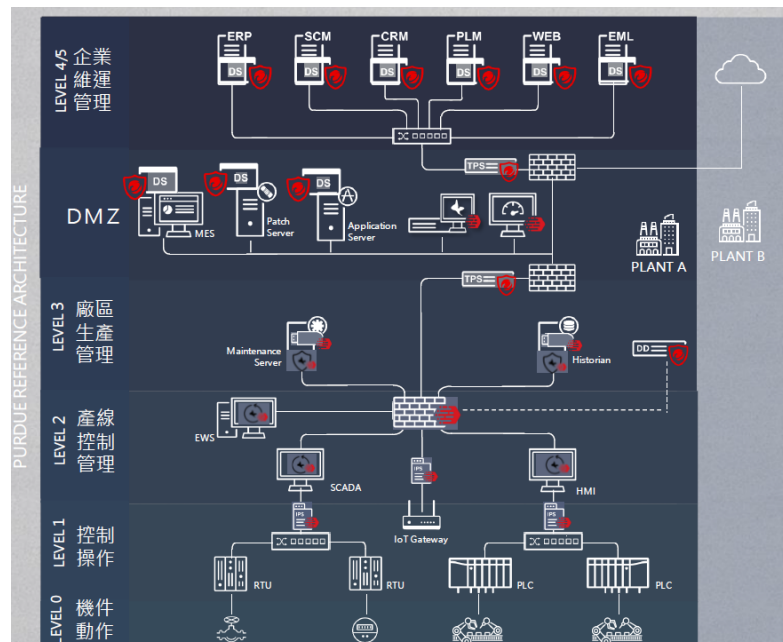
PURDUE REFERENCE ARCHITECTURE

LEVEL 4/5 企業維運管理

ERP DS
SCM DS
CRM DS
PLM DS
WEB DS
EML DS

TPS

DMZ

DS MES
DS Patch Server
DS Application Server

PLANT A
PLANT B

TPS

LEVEL 3 廠區生產管理

Maintenance Server
Historian
DD

LEVEL 2 產線控制管理

EWS
SCADA
IPS
HMI

LEVEL 1 控制操作

IPS
IoT Gateway
IPS
RTU
RTU
PLC
PLC

LEVEL 0 機件動作